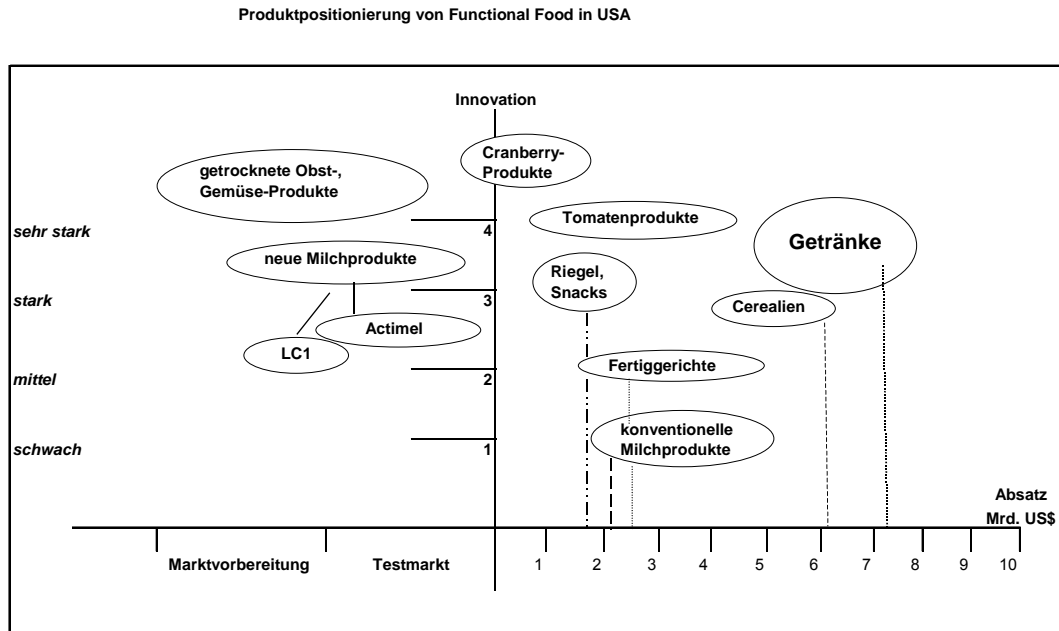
Produktpositionierung von Functional Food in USA

Innovation

Cranberry-Produkte

getrocknete Obst-, Gemüse-Produkte

Tomatenprodukte

sehr stark

4

Getränke

neue Milchprodukte

Riegel, Snacks

stark

3

Cerealien

Actimel

LC1

mittel

2

Fertiggerichte

konventionelle Milchprodukte

schwach

1

Absatz Mrd. US$

Marktvorbereitung

Testmarkt

1 2 3 4 5 6 7 8 9 10